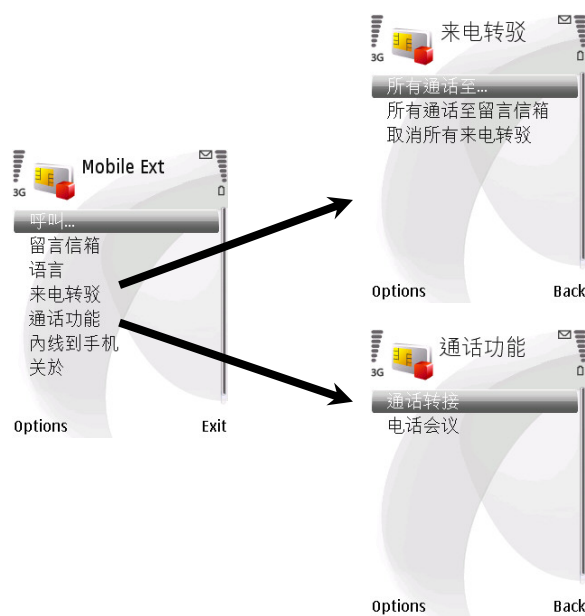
3G

Mobile Ext

呼叫...
留言信箱
语言
来电转驳
通话功能
内线到手机
关於

Options Exit

3G

来电转驳

所有通话至...
所有通话至留言信箱
取消所有来电转驳

Options Back

3G

通话功能

通话转接
电话会议

Options Back